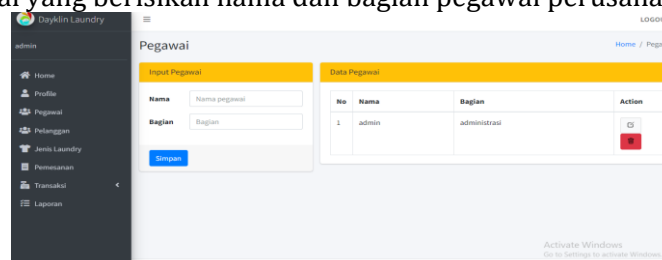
ai yang berisikan nama dan bagian pegawai perusaha

Dayklin Laundry
≡
LOGO

admin

Home
Profile
Pegawai
Pelanggan
Jenis Laundry
Pemesanan
Transaksi
Laporan

Pegawai
Home / Pega

Input Pegawai
Nama
Nama pegawai
Bagian
Bagian
Simpan

Data Pegawai

| No | Nama | Bagian | Action |
|---|---|---|---|
| 1 | admin | administrasi | |

Activate Windows
Go to Settings to activate Windows.